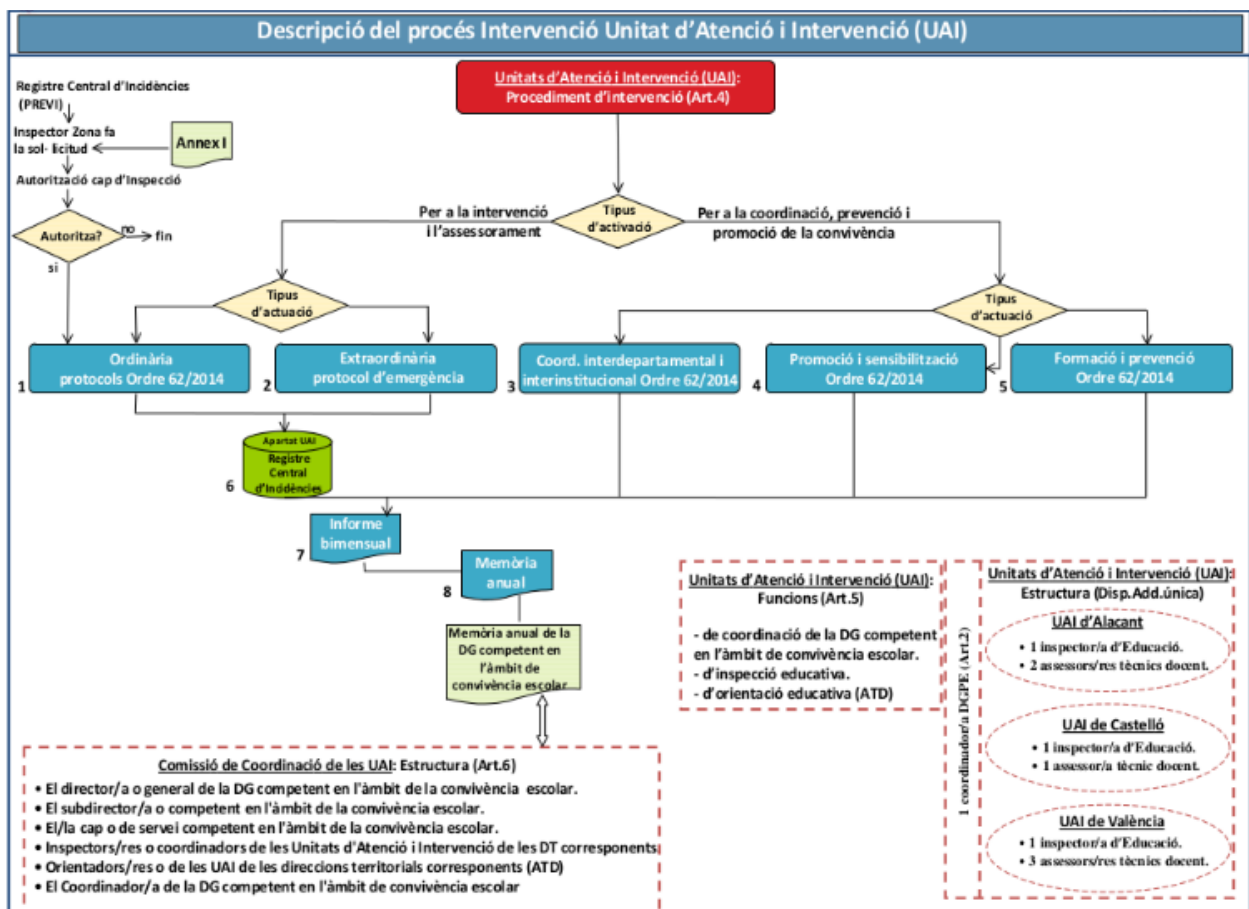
Descripció del procés Intervenció Unitat d'Atenció i Intervenció (UAI)

Registre Central d'Incidències (PREVI)

Inspector Zona fa la sol· licitud

Annex I

Autorització cap d'Inspecció

Autoritza?

no

fin

si

Unitats d'Atenció i Intervenció (UAI): Procediment d'intervenció (Art.4)

Per a la intervenció i l'assessorament

Tipus d'activació

Per a la coordinació, prevenció i promoció de la convivència

Tipus d'actuació

Tipus d'actuació

1 Ordinària protocols Ordre 62/2014

2 Extraordinària protocol d'emergència

3 Coord. interdepartamental i interinstitucional Ordre 62/2014

4 Promoció i sensibilització Ordre 62/2014

5 Formació i prevenció Ordre 62/2014

Apartat UAI Registre Central d'Incidències

6

7 Informe bimensual

8 Memòria anual

Memòria anual de la DG competent en l'àmbit de convivència escolar

Unitats d'Atenció i Intervenció (UAI): Funcions (Art.5)

- de coordinació de la DG competent en l'àmbit de convivència escolar.
- d'inspecció educativa.
- d'orientació educativa (ATD)

1 coordinador/a DGPE (Art.2)

Unitats d'Atenció i Intervenció (UAI): Estructura (Disp.Add.única)

UAI d'Alacant
• 1 inspector/a d'Educació.
• 2 assessors/res tècnics docent.

UAI de Castelló
• 1 inspector/a d'Educació.
• 1 assessor/a tècnic docent.

UAI de València
• 1 inspector/a d'Educació.
• 3 assessors/res tècnics docent.

Comissió de Coordinació de les UAI: Estructura (Art.6)
• El director/a o general de la DG competent en l'àmbit de la convivència escolar.
• El subdirector/a o competent en l'àmbit de la convivència escolar.
• El/la cap o de servei competent en l'àmbit de la convivència escolar.
• Inspectors/res o coordinadors de les Unitats d'Atenció i Intervenció de les DT corresponents
• Orientadors/res o de les UAI de les direccions territorials corresponents (ATD)
• El Coordinador/a de la DG competent en l'àmbit de convivència escolar